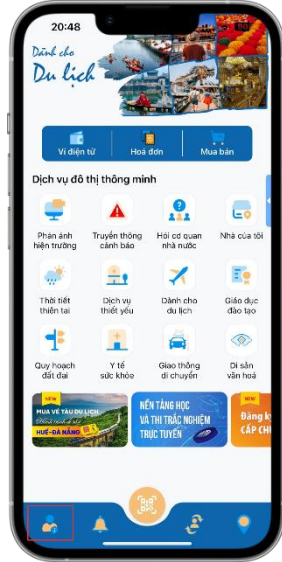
20:48

Dành cho
Du lịch

Ví điện tử | Hoá đơn | Mua bán

Dịch vụ đô thị thông minh

Phản ánh hiện trường
Truyền thông cảnh báo
Hỏi cơ quan nhà nước
Nhà của tôi
Thời tiết thiên tai
Dịch vụ thiết yếu
Dành cho du lịch
Giáo dục đào tạo
Quy hoạch đất đai
Y tế sức khỏe
Giao thông di chuyển
Di sản văn hoá

NEW
MUA VÉ TÀU DU LỊCH
HUẾ-ĐÀ NẴNG

NỀN TẢNG HỌC VÀ THI TRẮC NGHIỆM TRỰC TUYẾN

NEW
Đăng k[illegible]
CẤP CH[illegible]